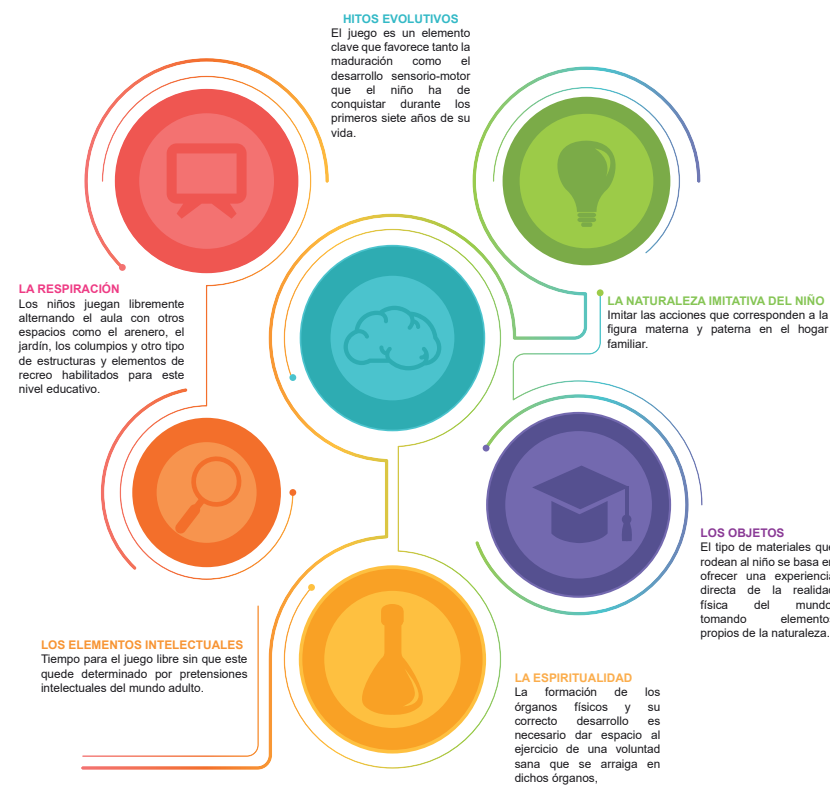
HITOS EVOLUTIVOS
El juego es un elemento clave que favorece tanto la maduración como el desarrollo sensorio-motor que el niño ha de conquistar durante los primeros siete años de su vida.

LA RESPIRACIÓN
Los niños juegan libremente alternando el aula con otros espacios como el arenero, el jardín, los columpios y otro tipo de estructuras y elementos de recreo habilitados para este nivel educativo.

LA NATURALEZA IMITATIVA DEL NIÑO
Imitar las acciones que corresponden a la figura materna y paterna en el hogar familiar.

LOS OBJETOS
El tipo de materiales que rodean al niño se basa en ofrecer una experiencia directa de la realidad física del mundo tomando elementos propios de la naturaleza.

LOS ELEMENTOS INTELECTUALES
Tiempo para el juego libre sin que este quede determinado por pretensiones intelectuales del mundo adulto.

LA ESPIRITUALIDAD
La formación de los órganos físicos y su correcto desarrollo es necesario dar espacio al ejercicio de una voluntad sana que se arraiga en dichos órganos,